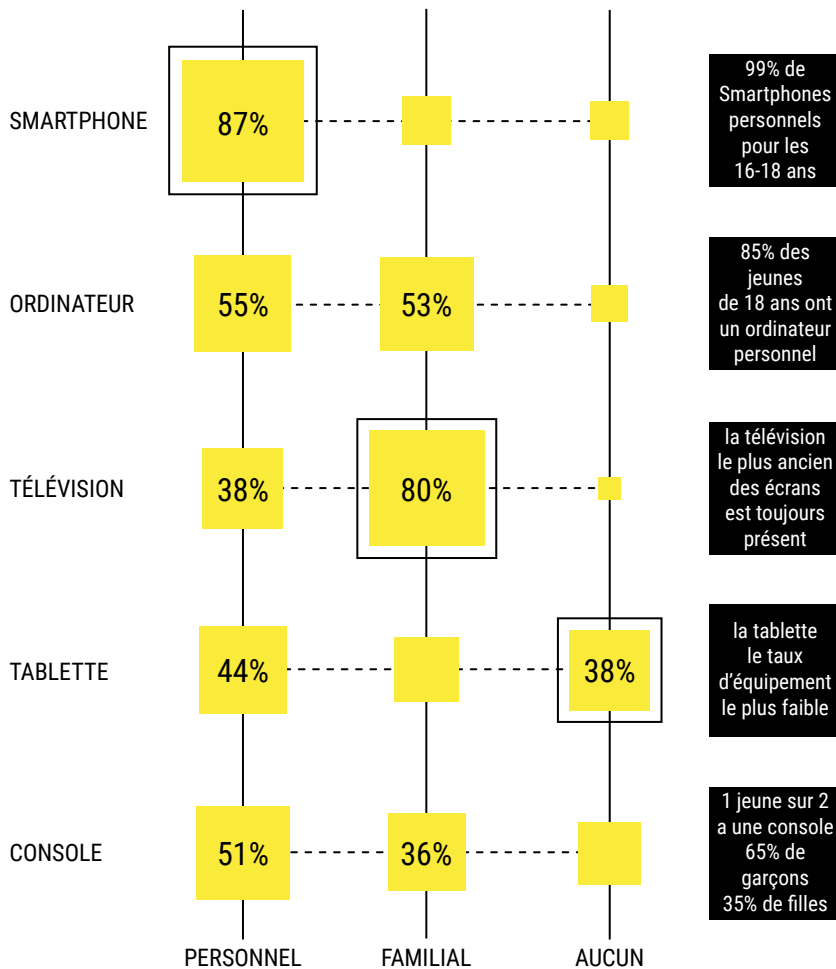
| | PERSONNEL | FAMILIAL | AUCUN | |
|---|---|---|---|---|
| SMARTPHONE | 87% | | | 99% de Smartphones personnels pour les 16-18 ans |
| ORDINATEUR | 55% | 53% | | 85% des jeunes de 18 ans ont un ordinateur personnel |
| TÉLÉVISION | 38% | 80% | | la télévision le plus ancien des écrans est toujours présent |
| TABLETTE | 44% | | 38% | la tablette le taux d'équipement le plus faible |
| CONSOLE | 51% | 36% | | 1 jeune sur 2 a une console 65% de garçons 35% de filles |